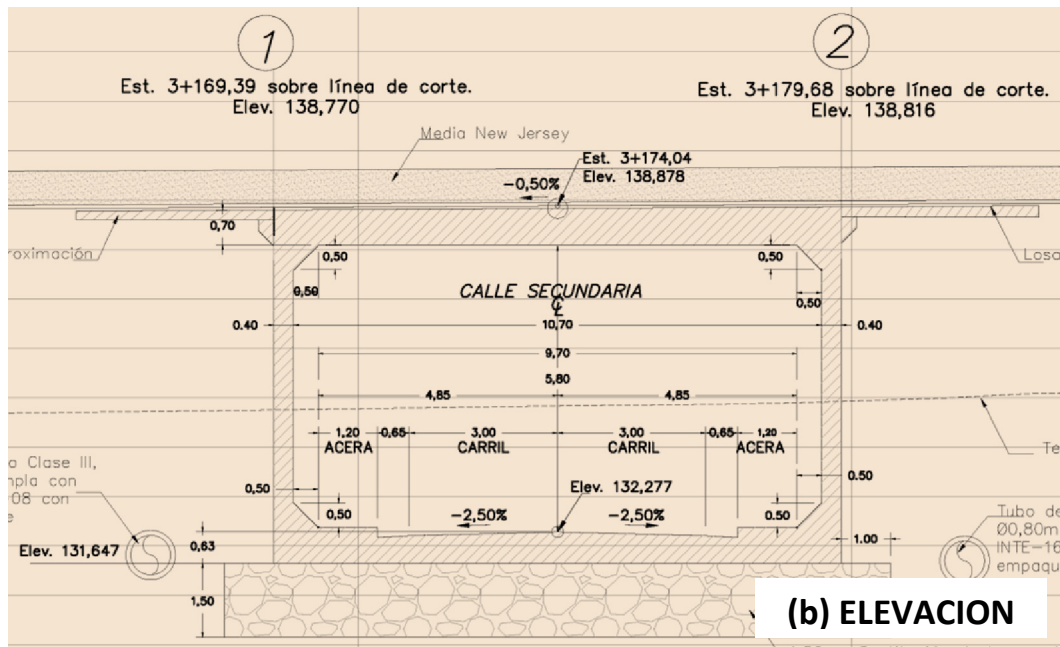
1

2

Est. 3+169,39 sobre línea de corte.
Elev. 138,770

Est. 3+179,68 sobre línea de corte.
Elev. 138,816

Media New Jersey

Est. 3+174,04
Elev. 138,878

−0,50%

0,70

roximación

Losa

0,50

0,50

0,50

0,50

CALLE SECUNDARIA

℄

0.40

10,70

0.40

9,70

5,80

4,85

4,85

1,20
ACERA

0,65

3,00
CARRIL

3,00
CARRIL

0,65

1,20
ACERA

a Clase III,
mpla con
-08 con
e

Te

0,50

Elev. 132,277

0.50

0,50

−2,50%

−2,50%

0,50

Tubo de
Ø0,80m
INTE-16
empaqu

Elev. 131,647

0,63

1.00

1,50

(b) ELEVACION